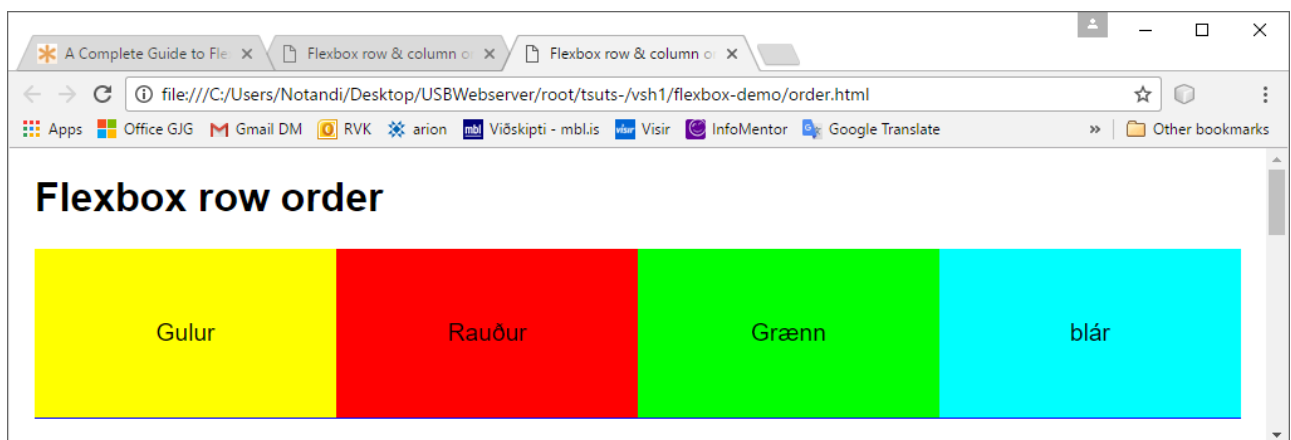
A Complete Guide to Fle ×
Flexbox row & column o ×
Flexbox row & column o ×

file:///C:/Users/Notandi/Desktop/USBWebserver/root/tsuts-/vsh1/flexbox-demo/order.html

Apps Office GJG Gmail DM RVK arion mbl Viðskipti - mbl.is visir Visir InfoMentor Google Translate » Other bookmarks

Flexbox row order

| Gulur | Rauður | Grænn | blár |
|---|---|---|---|